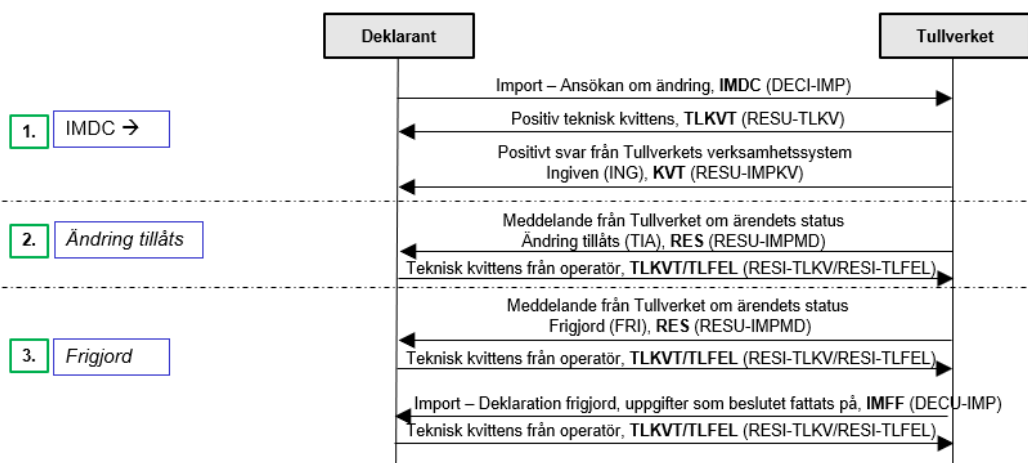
Deklarant

Tullverket

Import – Ansökan om ändring, **IMDC** (DECI-IMP)

1. IMDC →

Positiv teknisk kvittens, **TLKVT** (RESU-TLKV)

Positivt svar från Tullverkets verksamhetssystem Ingiven (ING), **KVT** (RESU-IMPKV)

2. *Ändring tillåts*

Meddelande från Tullverket om ärendets status Ändring tillåts (TIA), **RES** (RESU-IMPMD)

Teknisk kvittens från operatör, **TLKVT/TLFEL** (RESI-TLKV/RESI-TLFEL)

Meddelande från Tullverket om ärendets status Frigjord (FRI), **RES** (RESU-IMPMD)

3. *Frigjord*

Teknisk kvittens från operatör, **TLKVT/TLFEL** (RESI-TLKV/RESI-TLFEL)

Import – Deklaration frigjord, uppgifter som beslutet fattats på, **IMFF** (DECU-IMP)

Teknisk kvittens från operatör, **TLKVT/TLFEL** (RESI-TLKV/RESI-TLFEL)